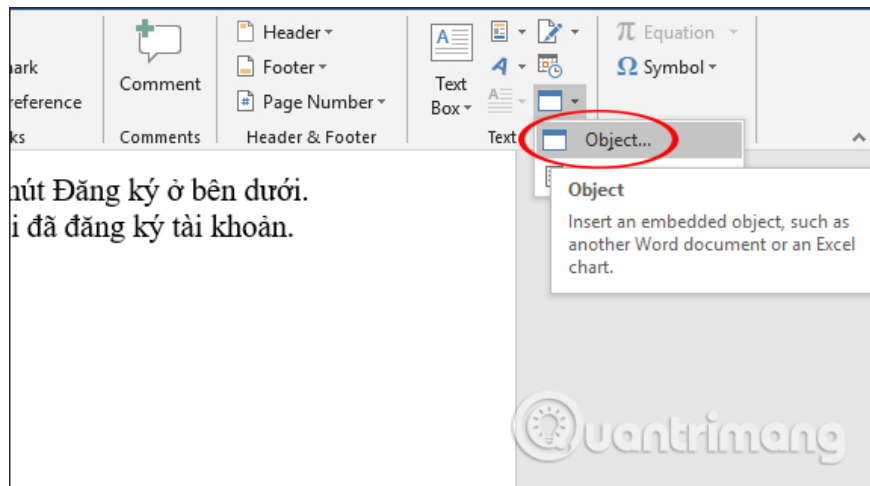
ark
eference
ks

Comment
Comments

Header
Footer
Page Number
Header & Footer

Text Box
Text

π Equation
Ω Symbol

Object...

Object
Insert an embedded object, such as another Word document or an Excel chart.

hút Đăng ký ở bên dưới.
i đã đăng ký tài khoản.

Quantrimang